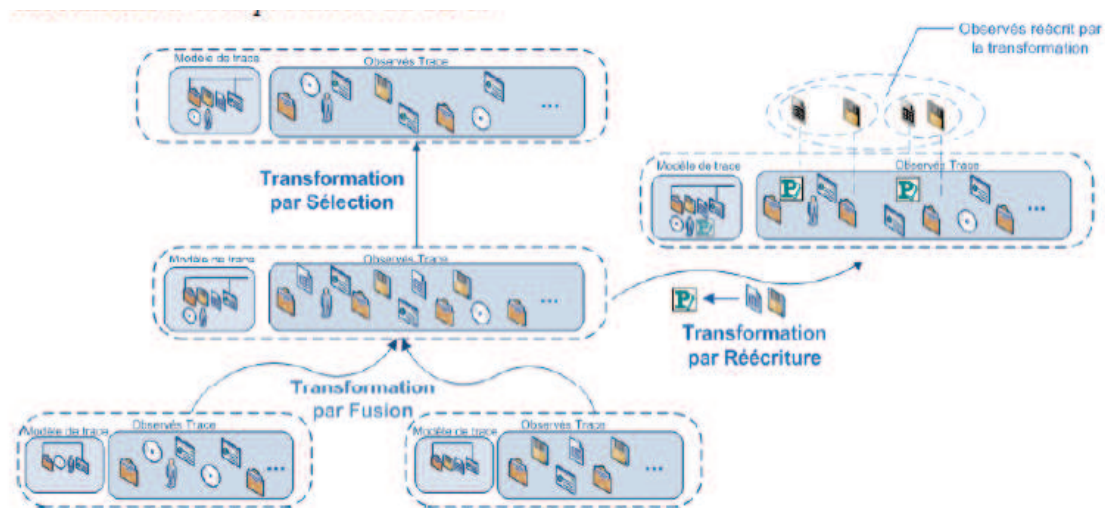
Modèle de trace
Observés Trace
...

Observés réécrit par la transformation

Transformation par Sélection

Modèle de trace
Observés Trace
...

Modèle de trace
Observés Trace
...

Transformation par Réécriture

Transformation par Fusion

Modèle de trace
Observés Trace
...

Modèle de trace
Observés Trace
...